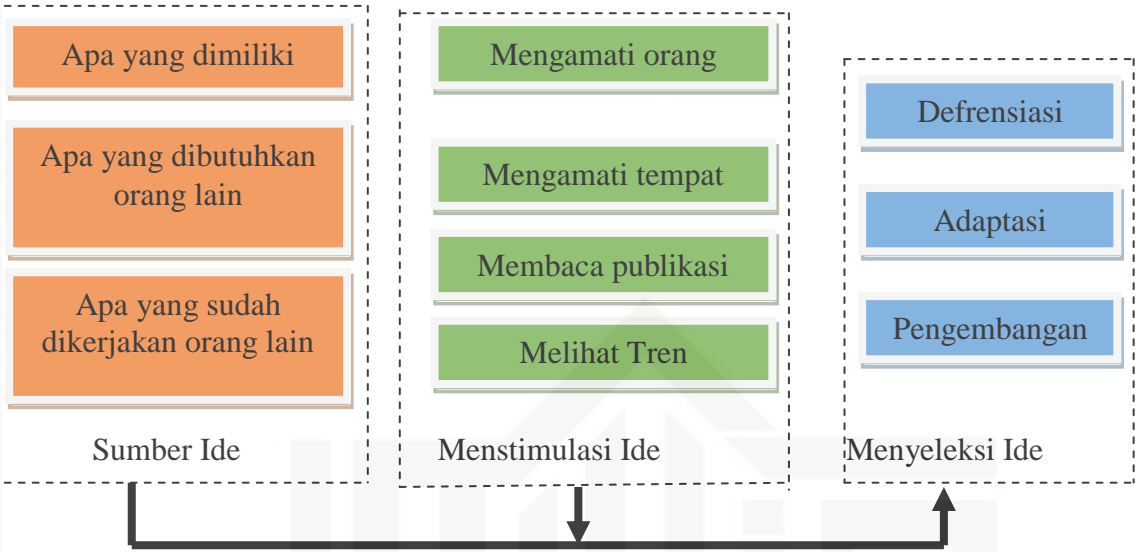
Apa yang dimiliki

Apa yang dibutuhkan orang lain

Apa yang sudah dikerjakan orang lain

Sumber Ide

Mengamati orang

Mengamati tempat

Membaca publikasi

Melihat Tren

Menstimulasi Ide

Defrensiasi

Adaptasi

Pengembangan

Menyeleksi Ide